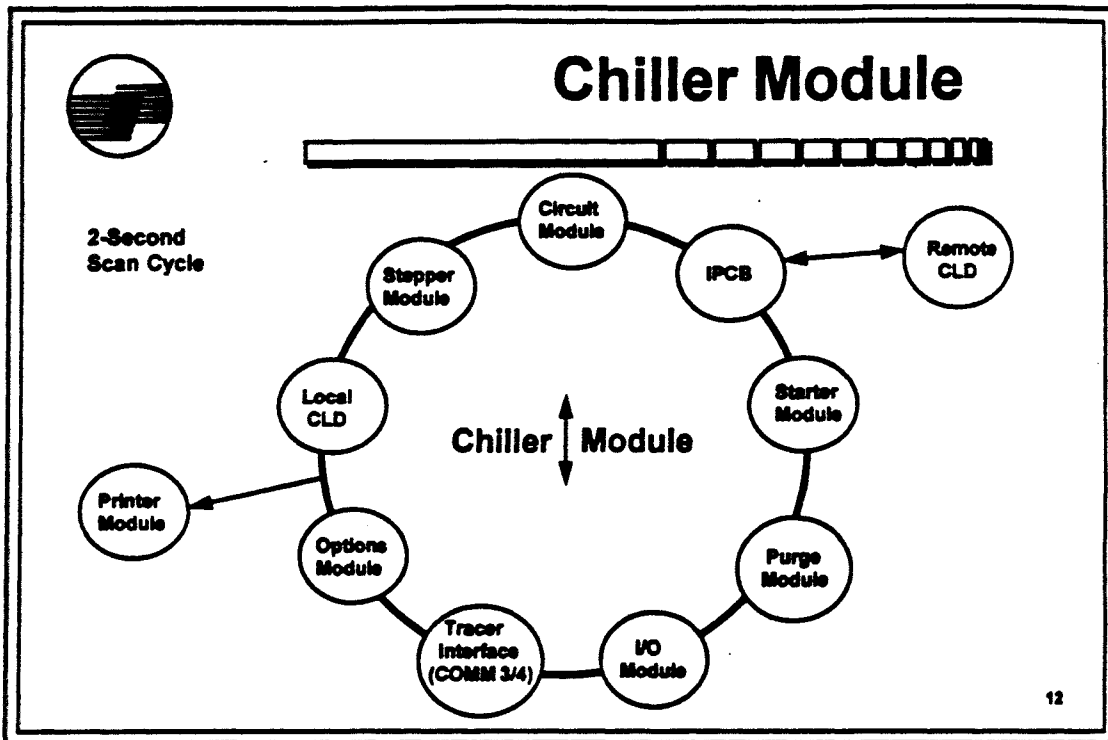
Chiller Module

2-Second Scan Cycle

Circuit Module

IPCB

Remote CLD

Stepper Module

Starter Module

Local CLD

Chiller Module

Printer Module

Options Module

Purge Module

Tracer Interface (COMM 3/4)

I/O Module

12